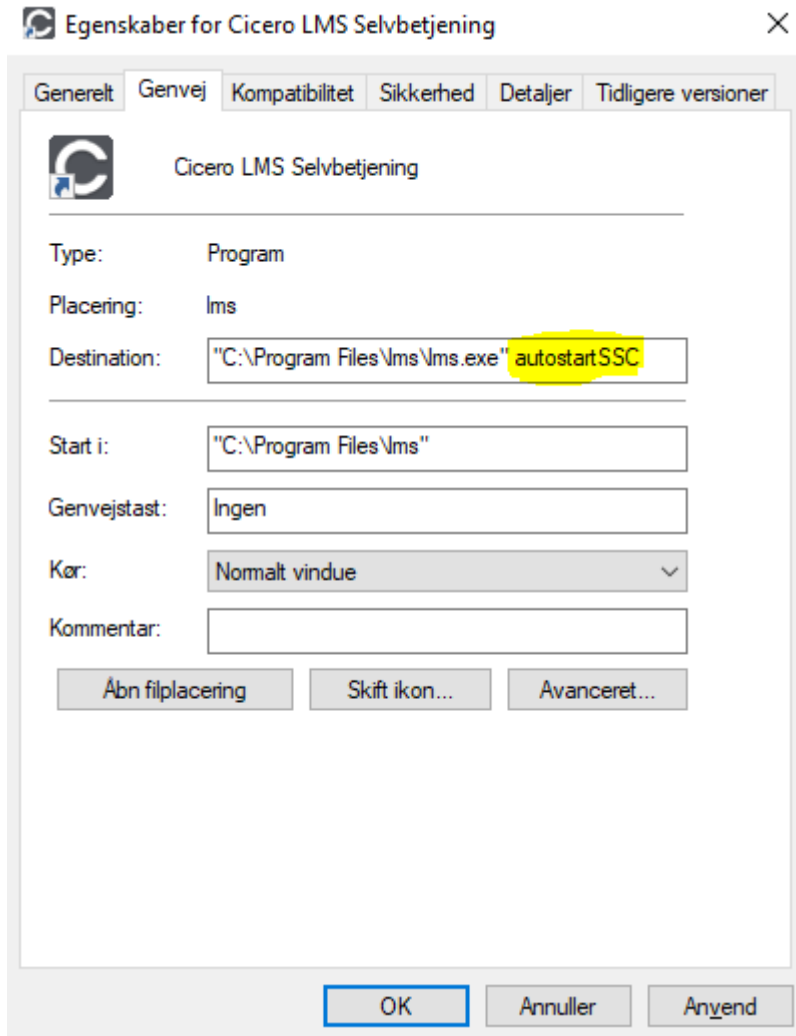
Egenskaber for Cicero LMS Selvbetjening

×

Generelt | Genvej | Kompatibilitet | Sikkerhed | Detaljer | Tidligere versioner

Cicero LMS Selvbetjening

Type: Program

Placering: lms

Destination: "C:\Program Files\lms\lms.exe" autostartSSC

Start i: "C:\Program Files\lms"

Genvejstast: Ingen

Kør: Normalt vindue

Kommentar:

Åbn filplacering

Skift ikon...

Avanceret...

OK

Annuller

Anvend